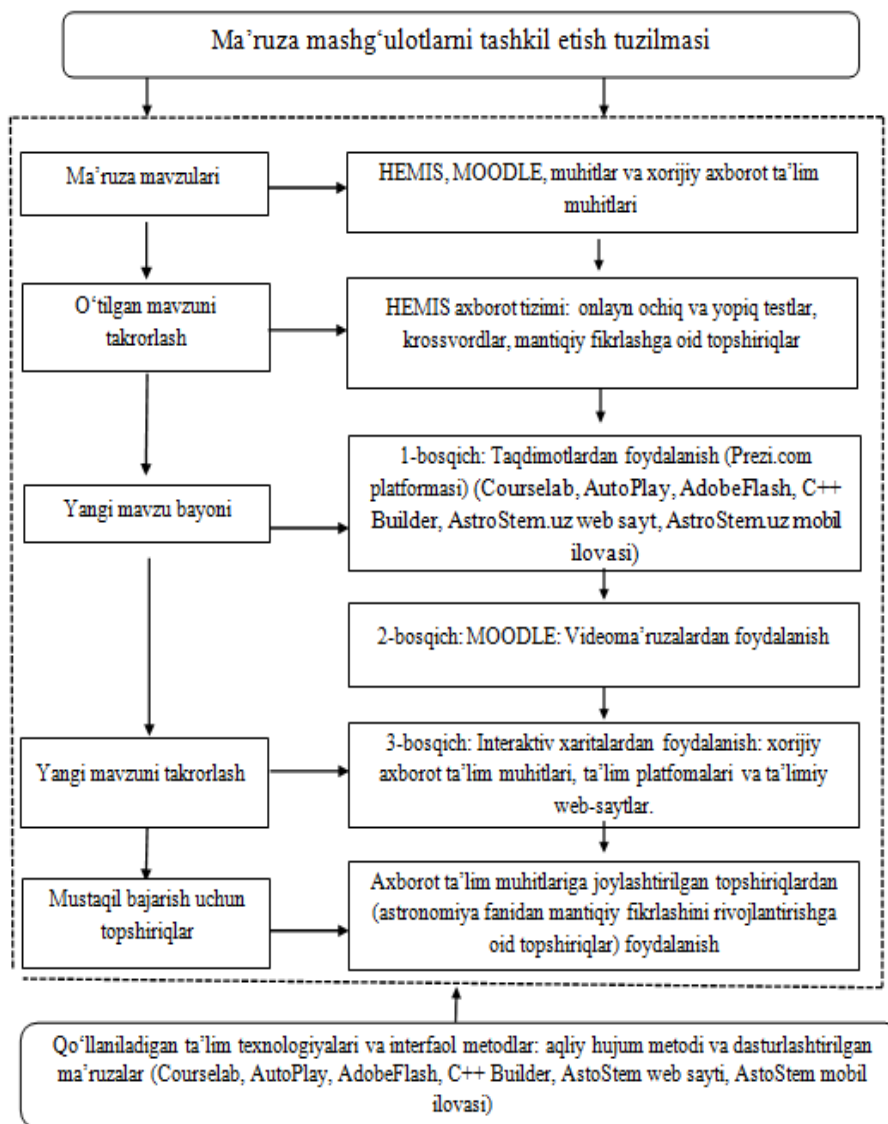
Ma'ruza mashg'ulotlarni tashkil etish tuzilmasi

Ma'ruza mavzulari

HEMIS, MOODLE, muhitlar va xorijiy axborot ta'lim muhitlari

O'tilgan mavzuni takrorlash

HEMIS axborot tizimi: onlayn ochiq va yopiq testlar, krossvordlar, mantiqiy fikrlashga oid topshiriqlar

Yangi mavzu bayoni

1-bosqich: Taqdimotlardan foydalanish (Prezi.com platformasi) (Courselab, AutoPlay, AdobeFlash, C++ Builder, AstroStem.uz web sayt, AstroStem.uz mobil ilovasi)

2-bosqich: MOODLE: Videoma'ruzalardan foydalanish

Yangi mavzuni takrorlash

3-bosqich: Interaktiv xaritalardan foydalanish: xorijiy axborot ta'lim muhitlari, ta'lim platfomalari va ta'limiy web-saytlar.

Mustaqil bajarish uchun topshiriqlar

Axborot ta'lim muhitlariga joylashtirilgan topshiriqlardan (astronomiya fanidan mantiqiy fikrlashini rivojlantirishga oid topshiriqlar) foydalanish

Qo'llaniladigan ta'lim texnologiyalari va interfaol metodlar: aqliy hujum metodi va dasturlashtirilgan ma'ruzalar (Courselab, AutoPlay, AdobeFlash, C++ Builder, AstoStem web sayti, AstoStem mobil ilovasi)